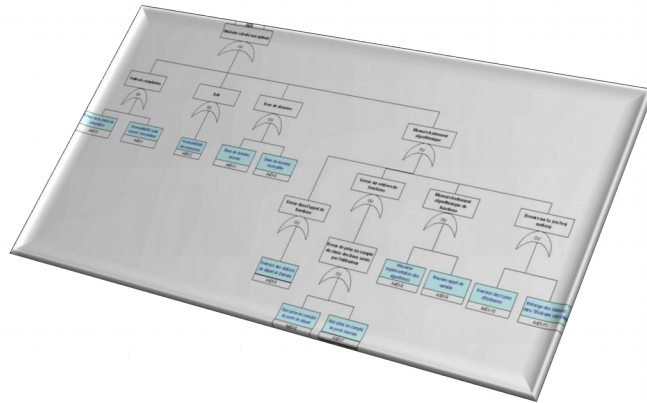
Résultat calculé incorrect

Erreur de compilation

Bug

Erreur de données

Mauvais traitement algorithmique

Erreur au niveau des fonctions

Erreur dans l'appel de fonction

Mauvais traitement algorithmique des fonctions

Erreurs sur le rôle des variables

Erreur de prise en compte des objets dans l'ordre des instructions

Inversion des variables dans l'appel de fonction

Non prise en compte du type de variable

Non prise en compte du dernier élément

Mauvaise utilisation des opérateurs

Mauvais appel de variable

Inversion des types d'éléments

Mélange des données dans l'ordre des éléments

AttE1

AttE2

AttE3

AttE4

AttE5

AttE6

AttE7

AttE8

AttE9

AttE10

AttE11

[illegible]